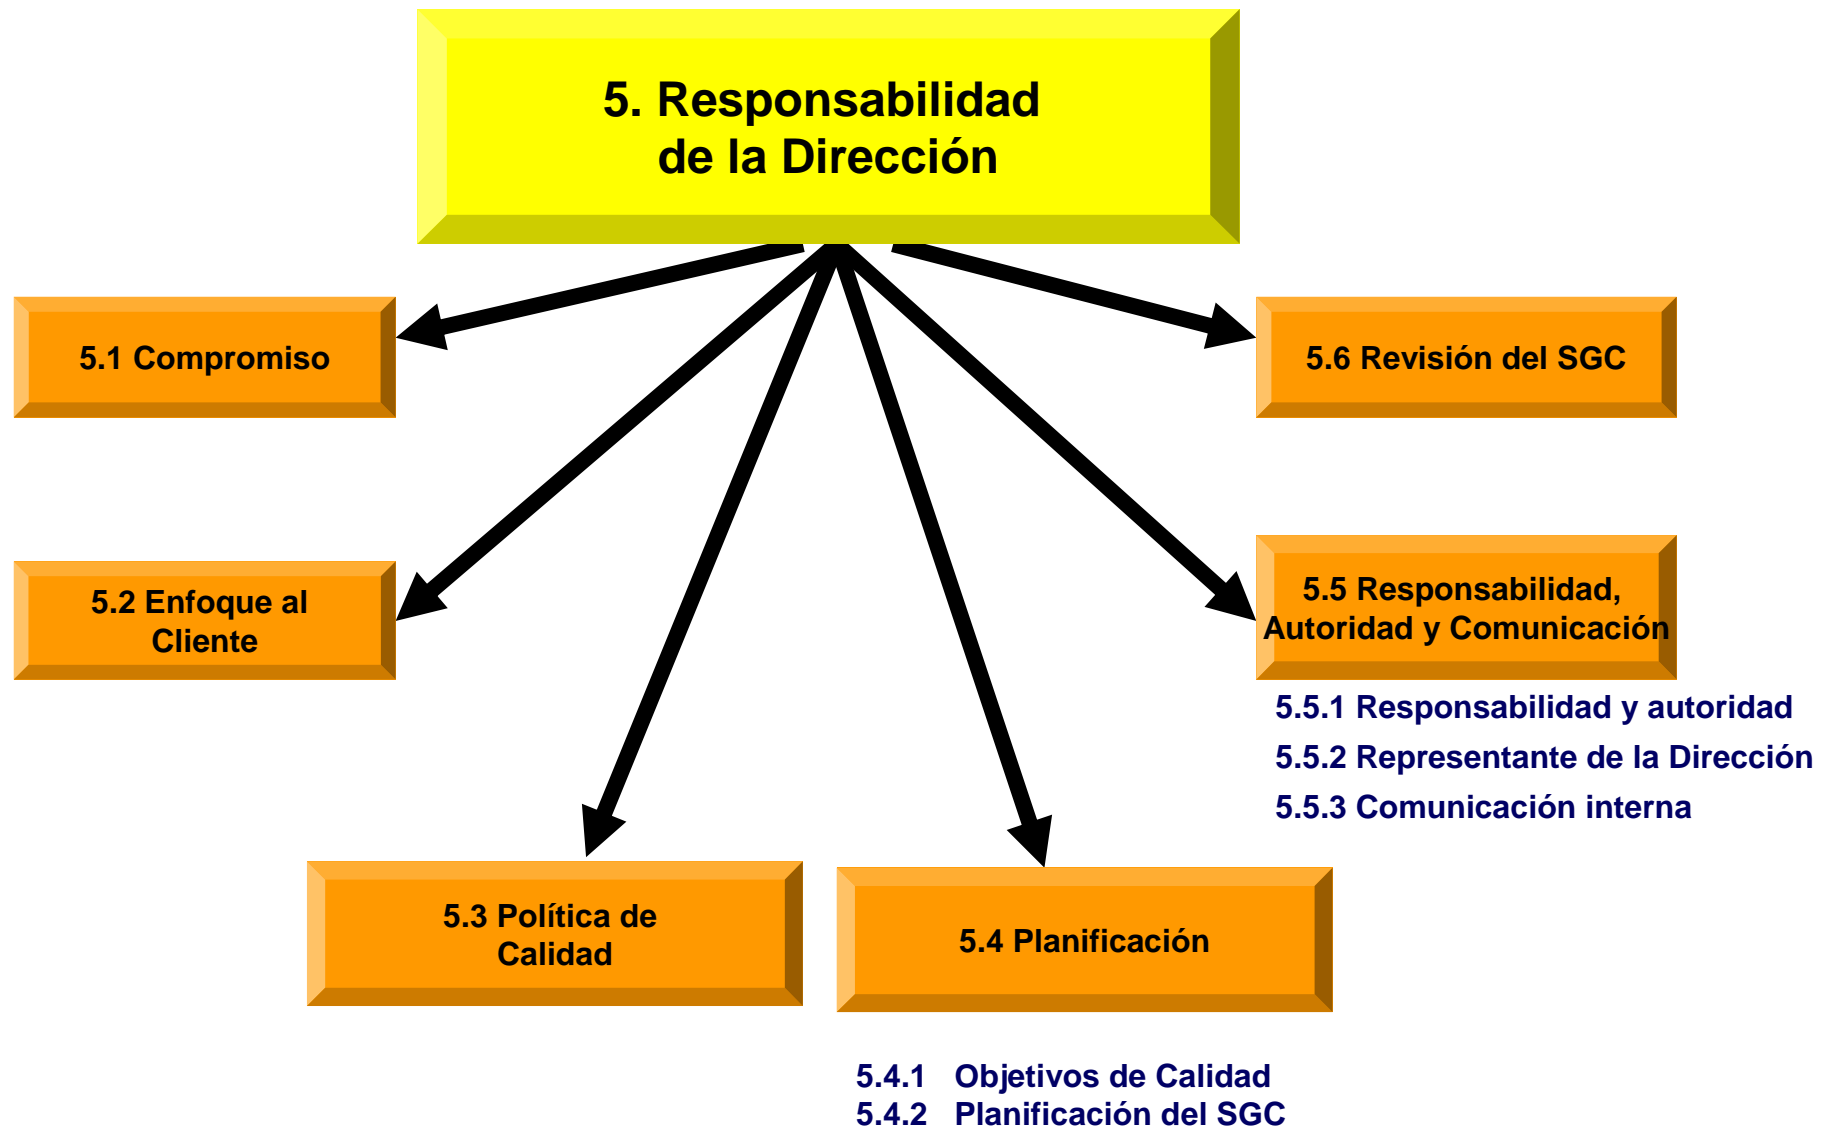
5. Responsabilidad de la Dirección

5.1 Compromiso

5.6 Revisión del SGC

5.2 Enfoque al Cliente

5.5 Responsabilidad, Autoridad y Comunicación

5.5.1 Responsabilidad y autoridad
5.5.2 Representante de la Dirección
5.5.3 Comunicación interna

5.3 Política de Calidad

5.4 Planificación

5.4.1 Objetivos de Calidad
5.4.2 Planificación del SGC